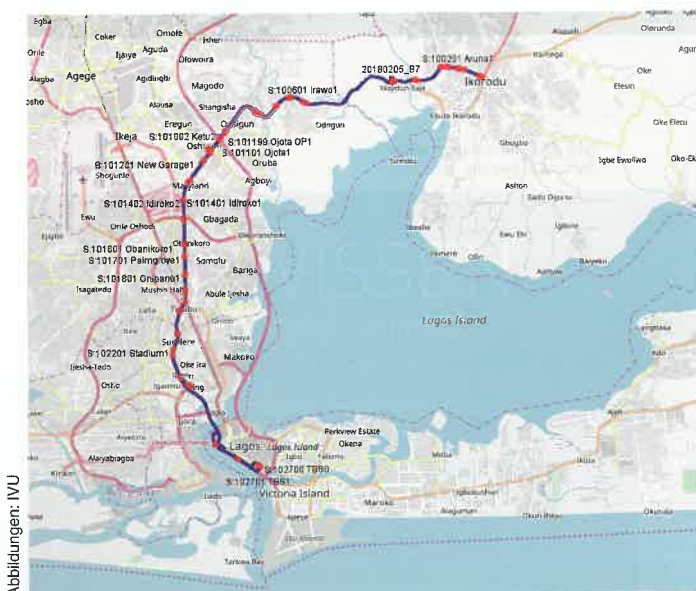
Egba
Coker
Omole
Isheri
Olorunda
Orile
Ijaiye
Aguda
Olowoira
Agu
Alagbe
Agege
Agidingbi
Magodo
S:100201 Avuna1
Ikorodu
Oke
Alausa
Shangisha
S:100601 Irawo1
20180205_B7
Efesin
Eregun
Ojodu
Ogudu
Oke Elecu
Ikeja
S:101002 Ketu2
Oshodi
S:101199 Ojota OP1
S:101101 Ojota1
Oworonshoki
Igbe Ewoliwo
Oko-Ek
S:101201 New Garage1
Shogunle
Oruba
Agboyi
Maryland
Ashon
S:101402 Idiroko2
S:101401 Idiroko1
Ewu
Gbagada
Onile Oshodi
Obanikoro
S:101601 Obanikoro1
S:101701 Palmgrove1
Somolu
S:101801 Onipanu1
Bariga
Isagatedo
Mushin
Abule Ijesha
Lagos Island
Surulere
S:102201 Stadium1
Ijesha-Tedo
Makoko
Ebute Metta
Lagos
Lagos Island
Perkview Estate
Okena
Alaryabiagba
S:102700 TBS0
S:102701 TBS1
Victoria Island
Abbildungen: IVU